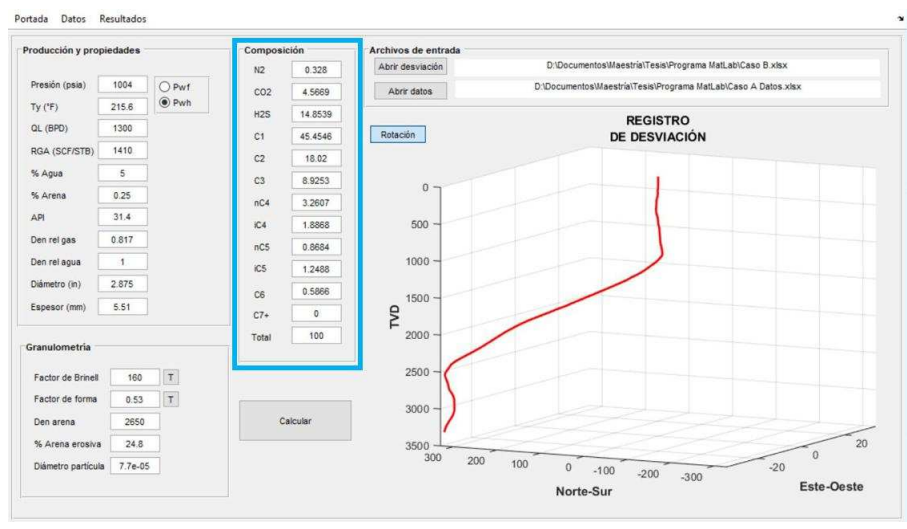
Portada Datos Resultados

Producción y propiedades

Presión (psia) 1004
Pwf
Pwh
Ty (°F) 215.6
QL (BPD) 1300
RGA (SCF/STB) 1410
% Agua 5
% Arena 0.25
API 31.4
Den rel gas 0.817
Den rel agua 1
Diámetro (in) 2.875
Espesor (mm) 5.51

Granulometría

Factor de Brinell 160 T
Factor de forma 0.53 T
Den arena 2650
% Arena erosiva 24.8
Diámetro partícula 7.7e-05

Composición

| | |
|---|---|
| N2 | 0.328 |
| CO2 | 4.5669 |
| H2S | 14.8539 |
| C1 | 45.4546 |
| C2 | 18.02 |
| C3 | 8.9253 |
| nC4 | 3.2607 |
| iC4 | 1.8868 |
| nC5 | 0.8684 |
| iC5 | 1.2488 |
| C6 | 0.5866 |
| C7+ | 0 |
| Total | 100 |

Calcular

Archivos de entrada

Abrir desviación D:\Documentos\Maestría\Tesis\Programa MatLab\Caso B.xlsx
Abrir datos D:\Documentos\Maestría\Tesis\Programa MatLab\Caso A Datos.xlsx

Rotación

REGISTRO DE DESVIACIÓN

TVD
0
500
1000
1500
2000
2500
3000
3500
300 200 100 0 -100 -200 -300
Norte-Sur
20 0 -20
Este-Oeste